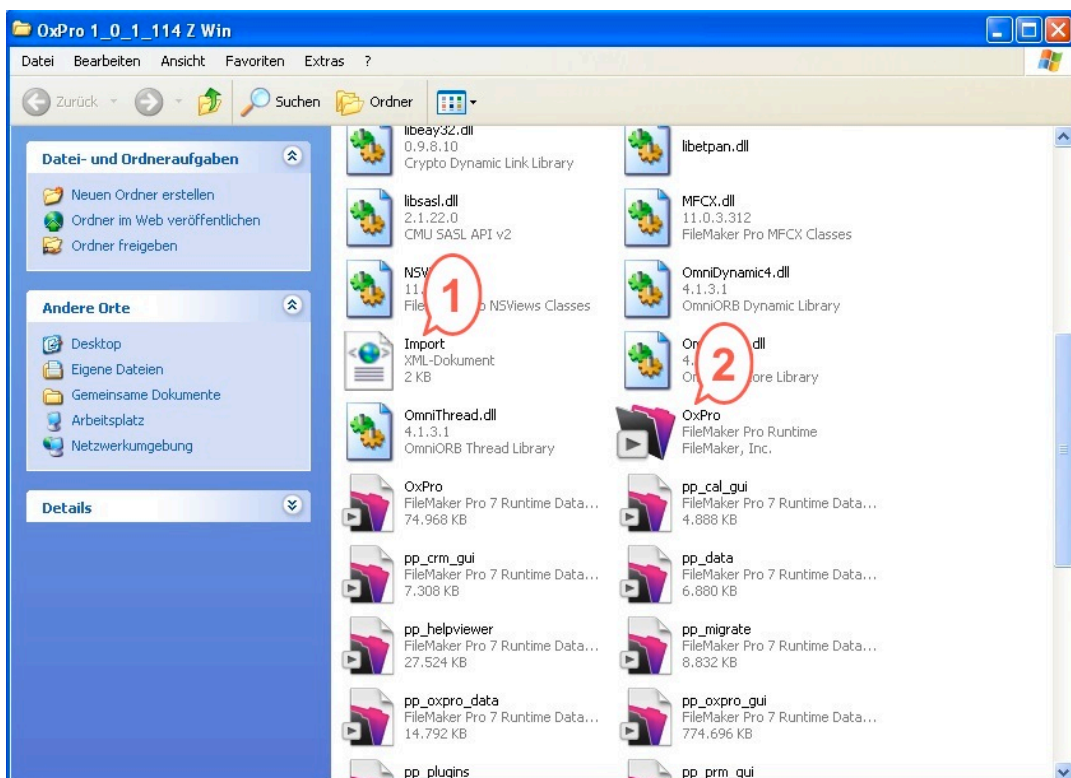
OxPro 1_0_1_114 Z Win

Datei Bearbeiten Ansicht Favoriten Extras ?

Zurück Suchen Ordner

Datei- und Ordneraufgaben

Neuen Ordner erstellen
Ordner im Web veröffentlichen
Ordner freigeben

Andere Orte

Desktop
Eigene Dateien
Gemeinsame Dokumente
Arbeitsplatz
Netzwerkumgebung

Details

libeay32.dll
0.9.8.10
Crypto Dynamic Link Library

libetpan.dll

libsasl.dll
2.1.22.0
CMU SASL API v2

MFCX.dll
11.0.3.312
FileMaker Pro MFCX Classes

NSV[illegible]
11.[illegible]
File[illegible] NSViews Classes

1

OmniDynamic4.dll
4.1.3.1
OmniORB Dynamic Library

Import
XML-Dokument
2 KB

On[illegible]dll
4.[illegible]
On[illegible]ore Library

2

OmniThread.dll
4.1.3.1
OmniORB Thread Library

OxPro
FileMaker Pro Runtime
FileMaker, Inc.

OxPro
FileMaker Pro 7 Runtime Data...
74.968 KB

pp_cal_gui
FileMaker Pro 7 Runtime Data...
4.888 KB

pp_crm_gui
FileMaker Pro 7 Runtime Data...
7.308 KB

pp_data
FileMaker Pro 7 Runtime Data...
6.880 KB

pp_helpviewer
FileMaker Pro 7 Runtime Data...
27.524 KB

pp_migrate
FileMaker Pro 7 Runtime Data...
8.832 KB

pp_oxpro_data
FileMaker Pro 7 Runtime Data...
14.792 KB

pp_oxpro_gui
FileMaker Pro 7 Runtime Data...
774.696 KB

pp_plugins

pp_prm_gui